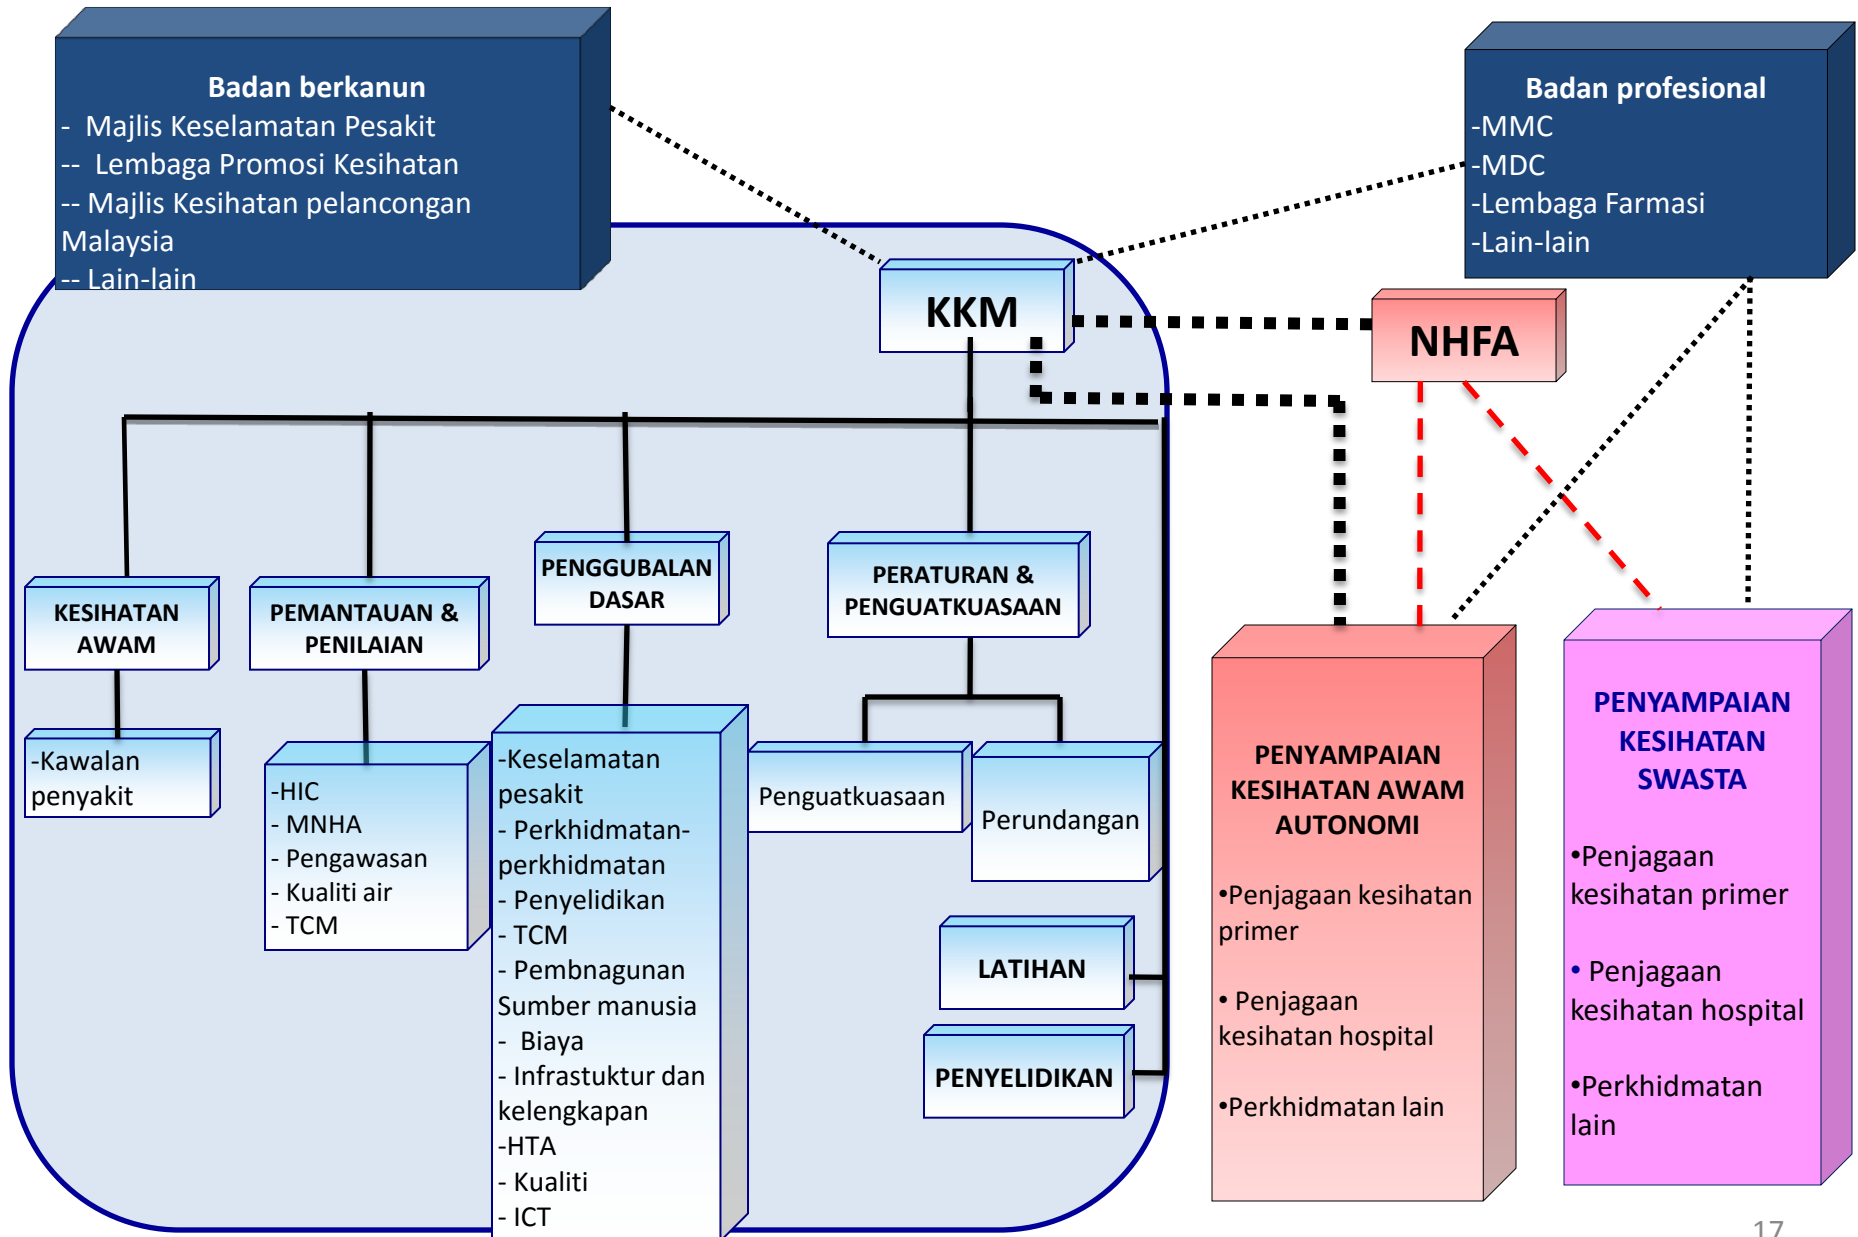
Badan berkanun
- Majlis Keselamatan Pesakit
-- Lembaga Promosi Kesihatan
-- Majlis Kesihatan pelancongan Malaysia
-- Lain-lain

Badan profesional
-MMC
-MDC
-Lembaga Farmasi
-Lain-lain

KKM

NHFA

KESIHATAN AWAM

-Kawalan penyakit

PEMANTAUAN & PENILAIAN

-HIC
- MNHA
- Pengawasan
- Kualiti air
- TCM

PENGGUBALAN DASAR

-Keselamatan pesakit
- Perkhidmatan-perkhidmatan
- Penyelidikan
- TCM
- Pembnagunan Sumber manusia
- Biaya
- Infrastuktur dan kelengkapan
-HTA
- Kualiti
- ICT

PERATURAN & PENGUATKUASAAN

Penguatkuasaan

Perundangan

LATIHAN

PENYELIDIKAN

PENYAMPAIAN KESIHATAN AWAM AUTONOMI

•Penjagaan kesihatan primer

• Penjagaan kesihatan hospital

•Perkhidmatan lain

PENYAMPAIAN KESIHATAN SWASTA

•Penjagaan kesihatan primer

• Penjagaan kesihatan hospital

•Perkhidmatan lain

17